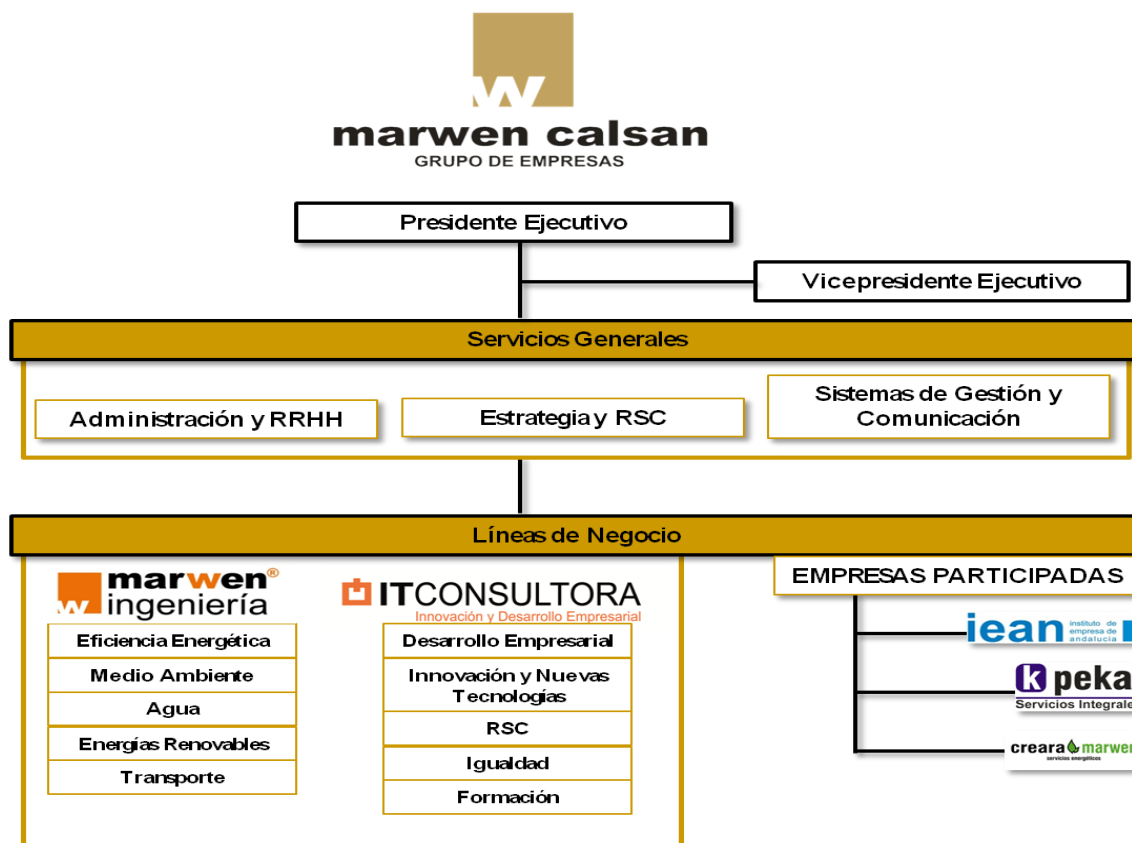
marwen calsan
GRUPO DE EMPRESAS

Presidente Ejecutivo

Vicepresidente Ejecutivo

Servicios Generales

Administración y RRHH

Estrategia y RSC

Sistemas de Gestión y Comunicación

Líneas de Negocio

marwen® ingeniería

Eficiencia Energética
Medio Ambiente
Agua
Energías Renovables
Transporte

ITCONSULTORA
Innovación y Desarrollo Empresarial

Desarrollo Empresarial
Innovación y Nuevas Tecnologías
RSC
Igualdad
Formación

EMPRESAS PARTICIPADAS

ican instituto de empresa de andalucía

k peka
Servicios Integrale

creara marwen
servicios energéticos